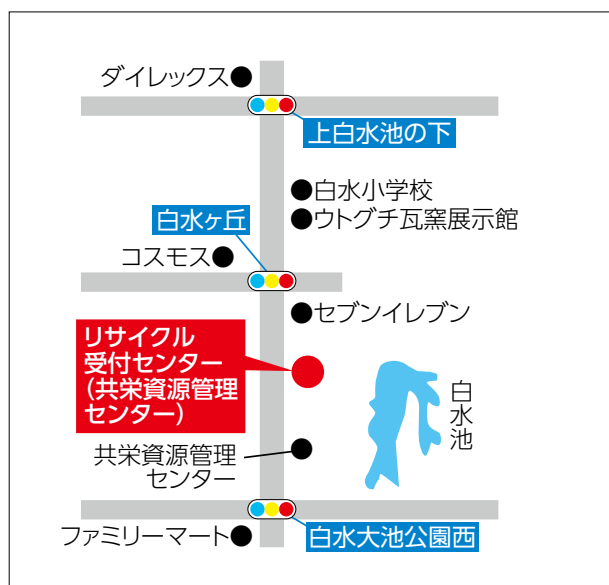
ダイレックス●

上白水池の下

●白水小学校
●ウトグチ瓦窯展示館

白水ヶ丘

コスモス●

●セブンイレブン

リサイクル
受付センター
(共栄資源管理
センター)

白
水
池

共栄資源管理
センター

ファミリーマート●

白水大池公園西